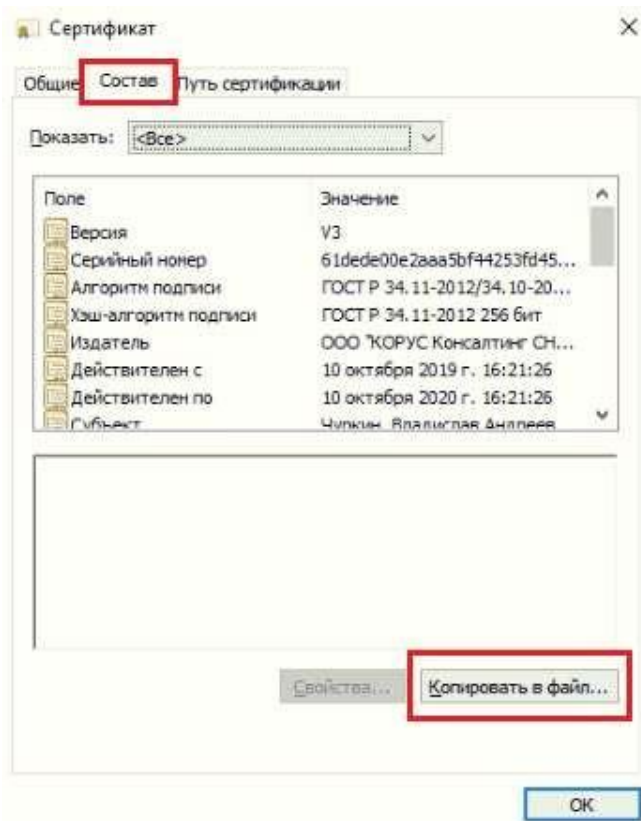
Сертификат

Общие | Состав | Путь сертификации

Показать: <Все>

| Поле | Значение |
|---|---|
| Версия | V3 |
| Серийный номер | 61dede00e2aaa5bf44253fd45... |
| Алгоритм подписи | ГОСТ Р 34.11-2012/34.10-20... |
| Хэш-алгоритм подписи | ГОСТ Р 34.11-2012 256 бит |
| Издатель | ООО "КОРУС Консалтинг СН... |
| Действителен с | 10 октября 2019 г. 16:21:26 |
| Действителен по | 10 октября 2020 г. 16:21:26 |
| Субъект | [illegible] |

Свойства...
Копировать в файл...

OK